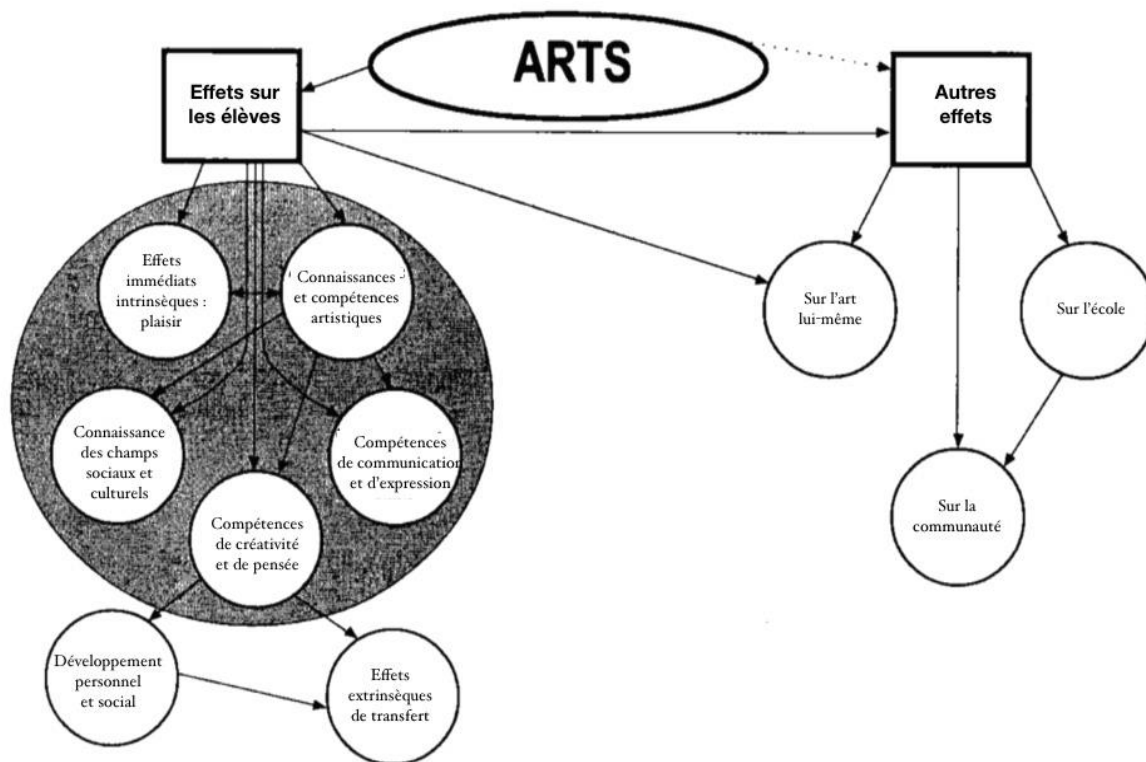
ARTS

Effets sur les élèves

Autres effets

Effets immédiats intrinsèques : plaisir

Connaissances et compétences artistiques

Sur l'art lui-même

Sur l'école

Connaissance des champs sociaux et culturels

Compétences de communicatio et d'expression

Compétences de créativité et de pensée

Sur la communauté

Développement personnel et social

Effets extrinsèques de transfert